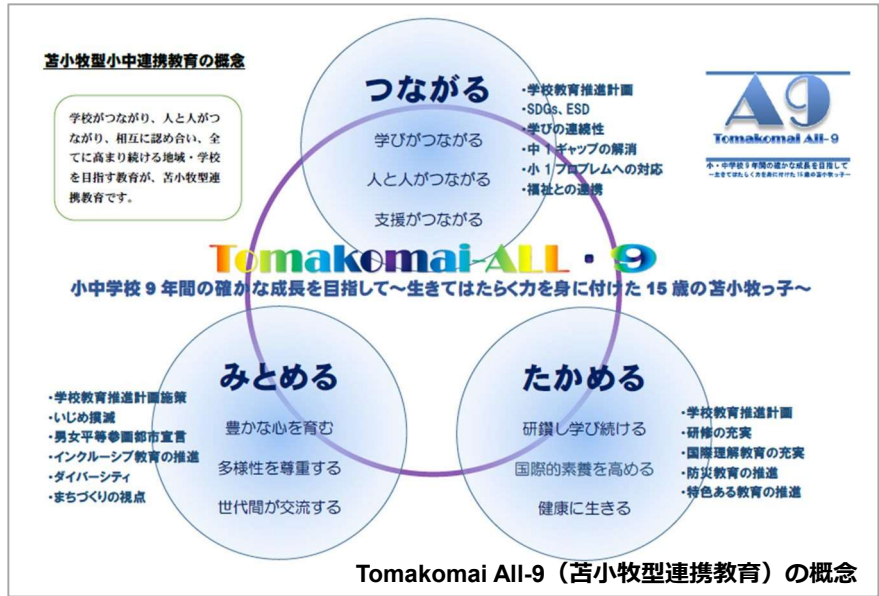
苫小牧型小中連携教育の概念

学校がつながり、人と人がつながり、相互に認め合い、全てに高まり続ける地域・学校を目指す教育が、苫小牧型連携教育です。

つながる

学びがつながる

人と人がつながる

支援がつながる

・学校教育推進計画
・SDGs、ESD
・学びの連続性
・中1ギャップへの解消
・小1プロブレムへの対応
・福祉との連携

A9
Tomakomai All-9
小・中学校9年間の確かな成長を目指して
～生きてはたらく力を身に付けた15歳の苫小牧っ子～

Tomakomai-ALL・9

小中学校9年間の確かな成長を目指して～生きてはたらく力を身に付けた15歳の苫小牧っ子～

みとめる

豊かな心を育む

多様性を尊重する

世代間が交流する

・学校教育推進計画施策
・いじめ撲滅
・男女平等参画都市宣言
・インクルーシブ教育の推進
・ダイバーシティ
・まちづくりの視点

たかめる

研鑽し学び続ける

国際的素養を高める

健康に生きる

・学校教育推進計画
・研修の充実
・国際理解教育の充実
・防災教育の推進
・特色ある教育の推進

Tomakomai All-9（苫小牧型連携教育）の概念